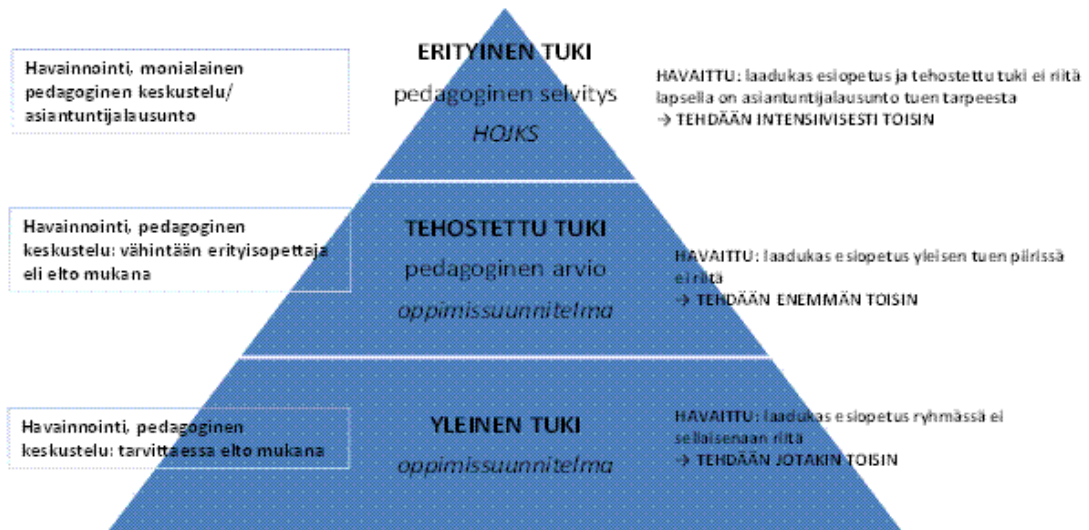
Havainnointi, monialainen pedagoginen keskustelu/ asiantuntijalausunto

ERITYINEN TUKI
pedagoginen selvitys
HOJKS

HAVAITTU: laadukas esiopetus ja tehostettu tuki ei riitä lapsella on asiantuntijalausunto tuen tarpeesta
→ TEHDÄÄN INTENSIIVISESTI TOISIN

Havainnointi, pedagoginen keskustelu: vähintään erityisopettaja eli elto mukana

TEHOSTETTU TUKI
pedagoginen arvio
oppimissuunnitelma

HAVAITTU: laadukas esiopetus yleisen tuen piirissä ei riitä
→ TEHDÄÄN ENEMMÄN TOISIN

Havainnointi, pedagoginen keskustelu: tarvittaessa elto mukana

YLEINEN TUKI
oppimissuunnitelma

HAVAITTU: laadukas esiopetus ryhmässä ei sellaisenaan riitä
→ TEHDÄÄN JOTAKIN TOISIN